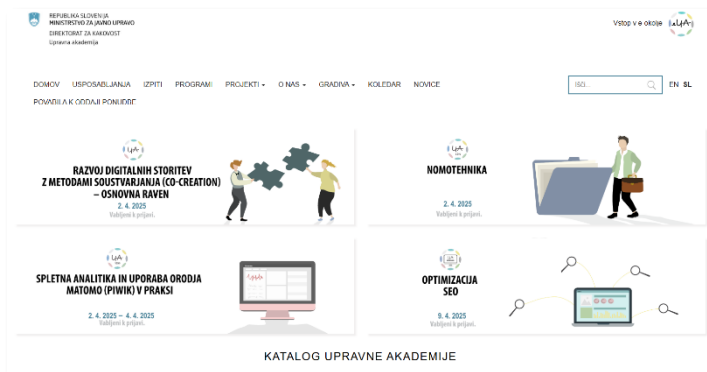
REPUBLIKA SLOVENIJA
MINISTRSTVO ZA JAVNO UPRAVO
DIREKTORAT ZA KAKOVOST
Upravna akademija

Vstop v e-okolje

DOMOV USPOSABLJANJA IZPITI PROGRAMI PROJEKTI O NAS GRADIVA KOLEDAR NOVICE
POVABILA K ODDAJI PONUDBE

ISO... EN SL

RAZVOJ DIGITALNIH STORITEV Z METODAMI SOUSTVARJANJA (CO-CREATION) – OSNOVNA RAVEN
2. 4. 2025
Vabljeni k prijavi.

NOMOTEHNIKA
2. 4. 2025
Vabljeni k prijavi.

SPLETNA ANALITIKA IN UPORABA ORODJA MATOMO (PIWIK) V PRAKSI
2. 4. 2025 – 4. 4. 2025
Vabljeni k prijavi.

OPTIMIZACIJA SEO
9. 4. 2025
Vabljeni k prijavi.

KATALOG UPRAVNE AKADEMIJE